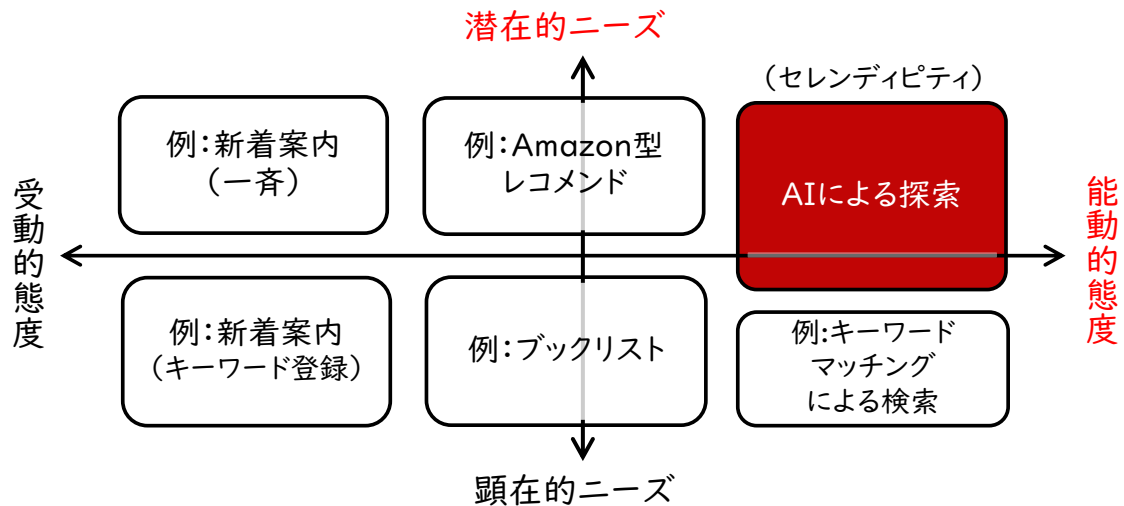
潜在的ニーズ

（セレンディピティ）

受動的態度

例：新着案内（一斉）

例：Amazon型レコメンド

AIによる探索

能動的態度

例：新着案内（キーワード登録）

例：ブックリスト

例：キーワードマッチングによる検索

顕在的ニーズ